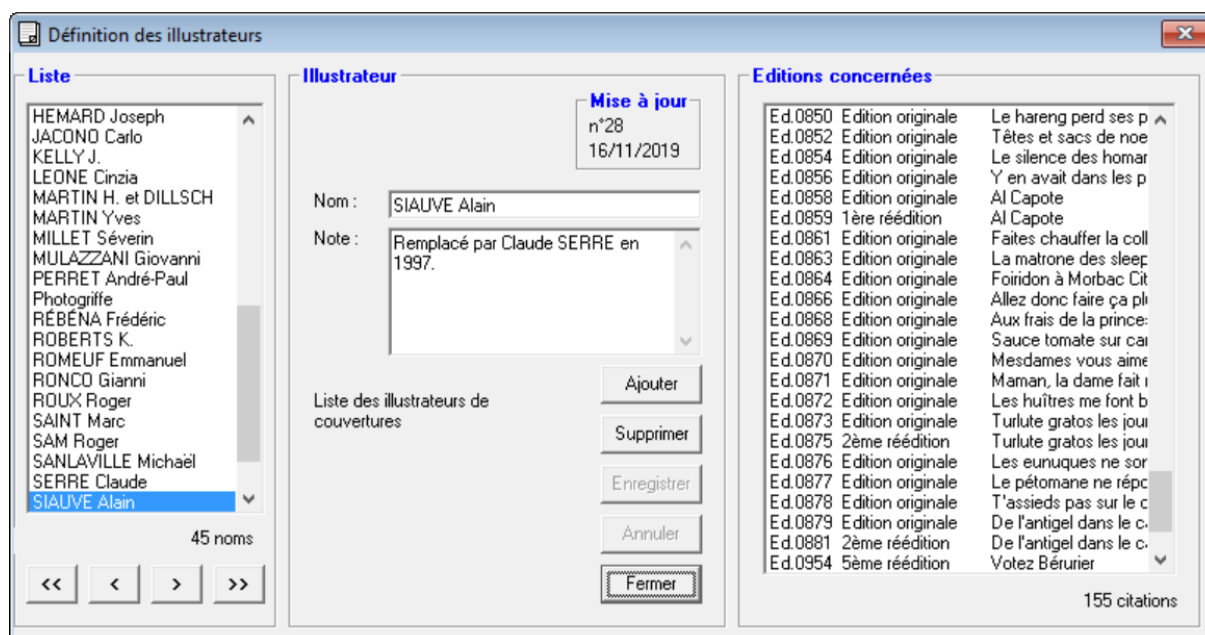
Définition des illustrateurs

Liste

HEMARD Joseph
JACONO Carlo
KELLY J.
LEONE Cinzia
MARTIN H. et DILLSCH
MARTIN Yves
MILLET Séverin
MULAZZANI Giovanni
PERRET André-Paul
Photogriffe
RÉBÉNA Frédéric
ROBERTS K.
ROMEUF Emmanuel
RONCO Gianni
ROUX Roger
SAINT Marc
SAM Roger
SANLAVILLE Michaël
SERRE Claude
SIAUVE Alain

45 noms

<< < > >>

Illustrateur

Mise à jour
n°28
16/11/2019

Nom : SIAUVE Alain

Note : Remplacé par Claude SERRE en 1997.

Liste des illustrateurs de couvertures

Ajouter
Supprimer
Enregistrer
Annuler
Fermer

Editions concernées

| | | |
|---|---|---|
| Ed.0850 | Edition originale | Le hareng perd ses p |
| Ed.0852 | Edition originale | Têtes et sacs de noe |
| Ed.0854 | Edition originale | Le silence des homar |
| Ed.0856 | Edition originale | Y en avait dans les p |
| Ed.0858 | Edition originale | Al Capote |
| Ed.0859 | 1ère réédition | Al Capote |
| Ed.0861 | Edition originale | Faites chauffer la coll |
| Ed.0863 | Edition originale | La matrone des sleep |
| Ed.0864 | Edition originale | Foiridon à Morbac Cit |
| Ed.0866 | Edition originale | Allez donc faire ça pl |
| Ed.0868 | Edition originale | Aux frais de la prince: |
| Ed.0869 | Edition originale | Sauce tomate sur car |
| Ed.0870 | Edition originale | Mesdames vous aime |
| Ed.0871 | Edition originale | Maman, la dame fait |
| Ed.0872 | Edition originale | Les huîtres me font b |
| Ed.0873 | Edition originale | Turlute gratos les jour |
| Ed.0875 | 2ème réédition | Turlute gratos les jour |
| Ed.0876 | Edition originale | Les eunuques ne sor |
| Ed.0877 | Edition originale | Le pétomane ne répo |
| Ed.0878 | Edition originale | T'assieds pas sur le c |
| Ed.0879 | Edition originale | De l'antigel dans le c |
| Ed.0881 | 2ème réédition | De l'antigel dans le c |
| Ed.0954 | 5ème réédition | Votez Bérurier |

155 citations